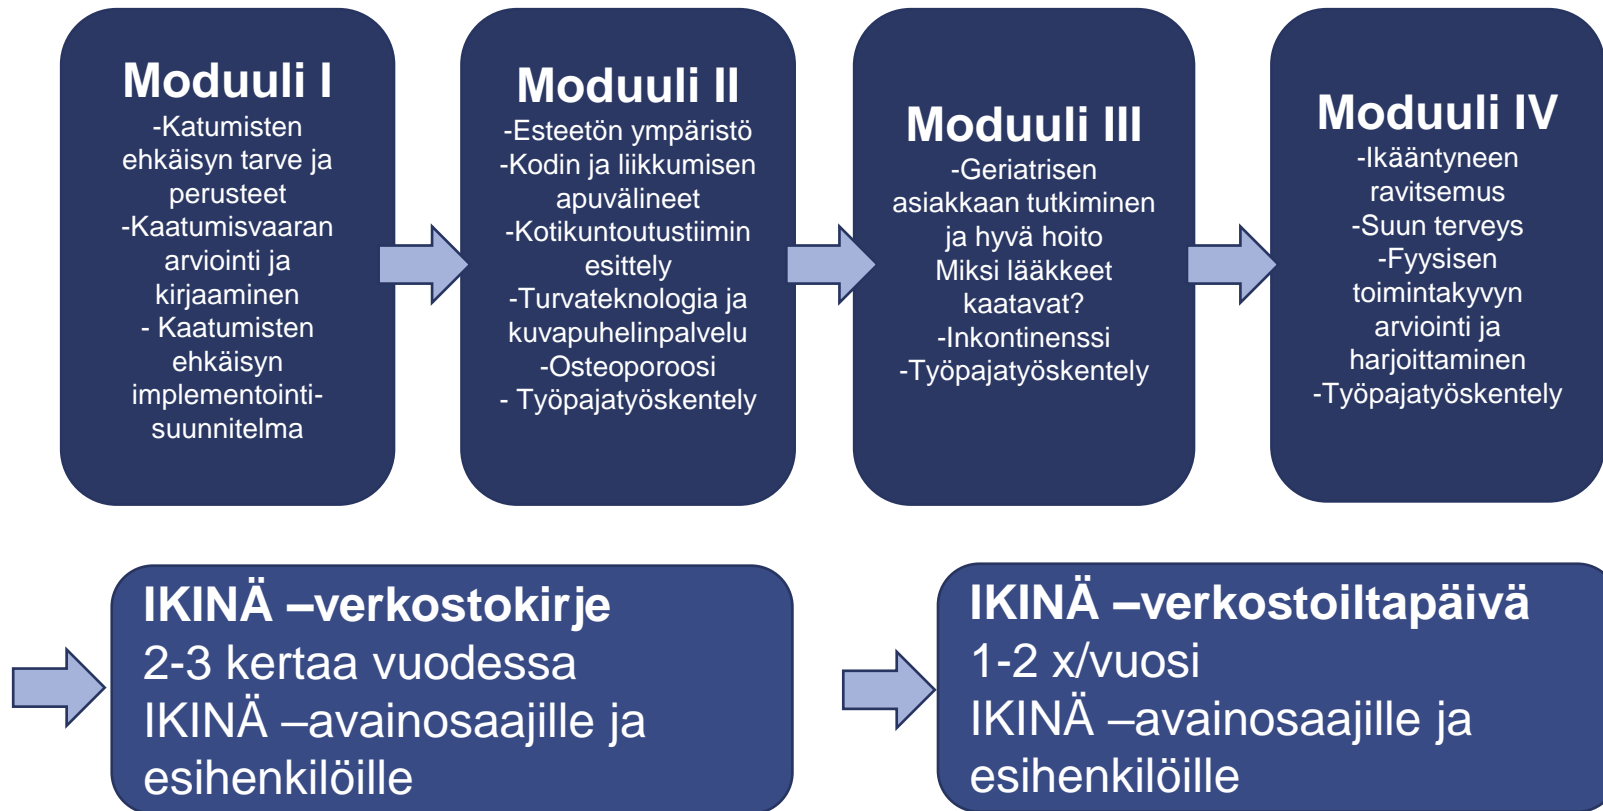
Moduuli I
-Katumisten ehkäisyn tarve ja perusteet
-Kaatumisvaaran arviointi ja kirjaaminen
- Kaatumisten ehkäisyn implementointisuunnitelma

Moduuli II
-Esteetön ympäristö
-Kodin ja liikkumisen apuvälineet
-Kotikuntoutustiimin esittely
-Turvateknologia ja kuvapuhelinpalvelu
-Osteoporoosi
- Työpajatyöskentely

Moduuli III
-Geriatrisen asiakkaan tutkiminen ja hyvä hoito
Miksi lääkkeet kaatavat?
-Inkontinenssi
-Työpajatyöskentely

Moduuli IV
-Ikääntyneen ravitsemus
-Suun terveys
-Fyysisen toimintakyvyn arviointi ja harjoittaminen
-Työpajatyöskentely

IKINÄ –verkostokirje
2-3 kertaa vuodessa
IKINÄ –avainosaajille ja esihenkilöille

IKINÄ –verkostoiltapäivä
1-2 x/vuosi
IKINÄ –avainosaajille ja esihenkilöille